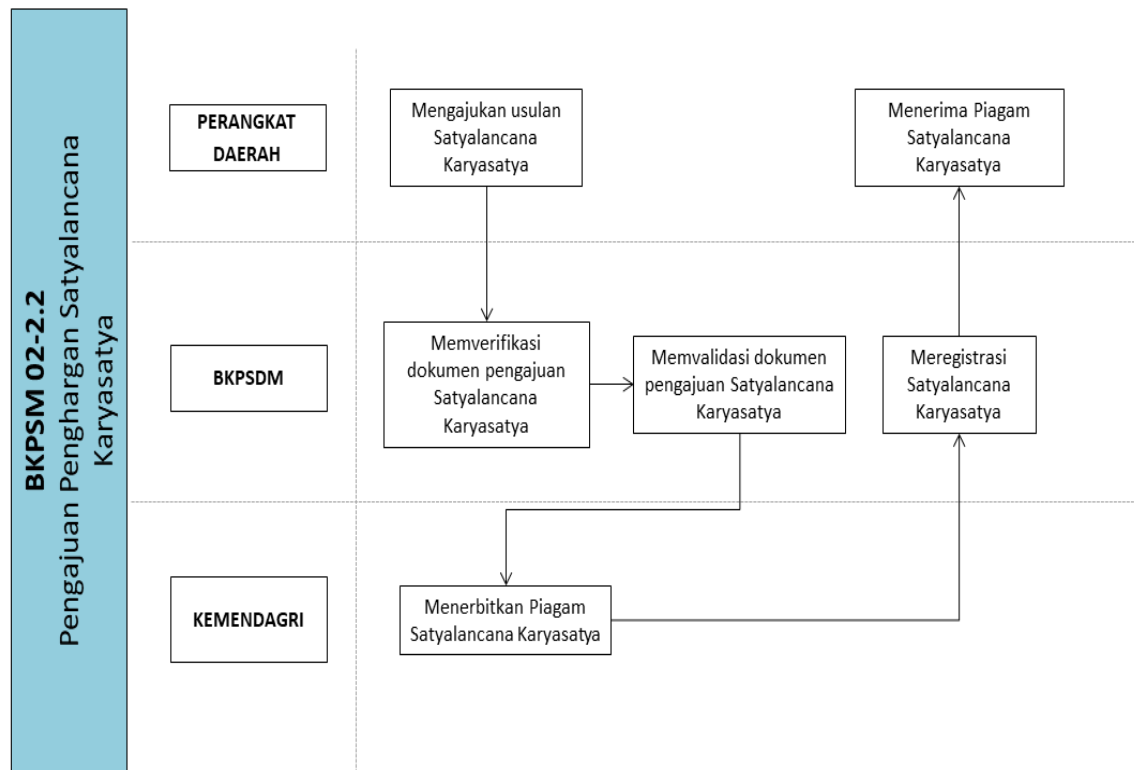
BKPSM 02-2.2
Pengajuan Pengharagan Satyalancana Karyasatya

PERANGKAT DAERAH

Mengajukan usulan Satyalancana Karyasatya

Menerima Piagam Satyalancana Karyasatya

BKPSDM

Memverifikasi dokumen pengajuan Satyalancana Karyasatya

Memvalidasi dokumen pengajuan Satyalancana Karyasatya

Meregistrasi Satyalancana Karyasatya

KEMENDAGRI

Menerbitkan Piagam Satyalancana Karyasatya